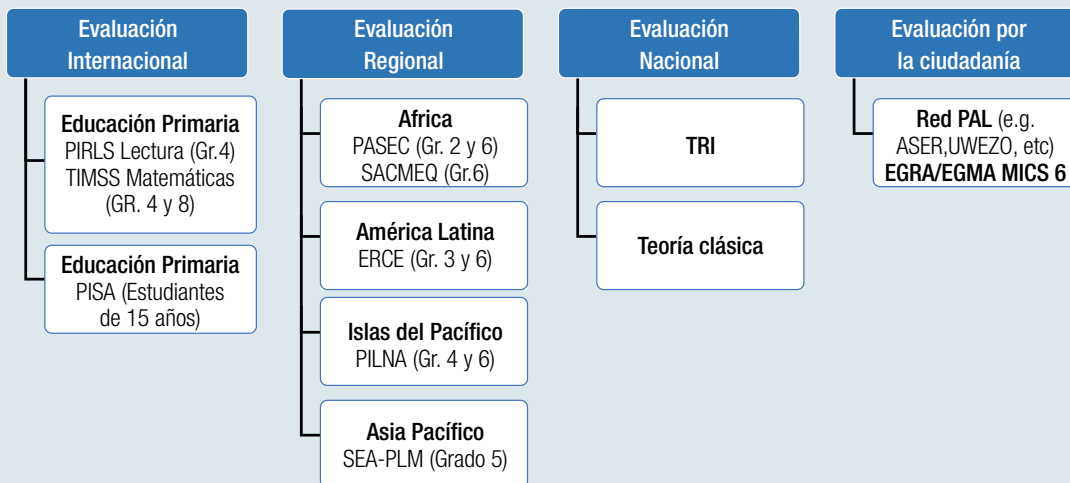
Evaluación Internacional

Educación Primaria
PIRLS Lectura (Gr.4)
TIMSS Matemáticas (GR. 4 y 8)

Educación Primaria
PISA (Estudiantes de 15 años)

Evaluación Regional

Africa
PASEC (Gr. 2 y 6)
SACMEQ (Gr.6)

América Latina
ERCE (Gr. 3 y 6)

Islas del Pacífico
PILNA (Gr. 4 y 6)

Asia Pacífico
SEA-PLM (Grado 5)

Evaluación Nacional

TRI

Teoría clásica

Evaluación por la ciudadanía

Red PAL (e.g. ASER,UWEZO, etc)
EGRA/EGMA MICS 6